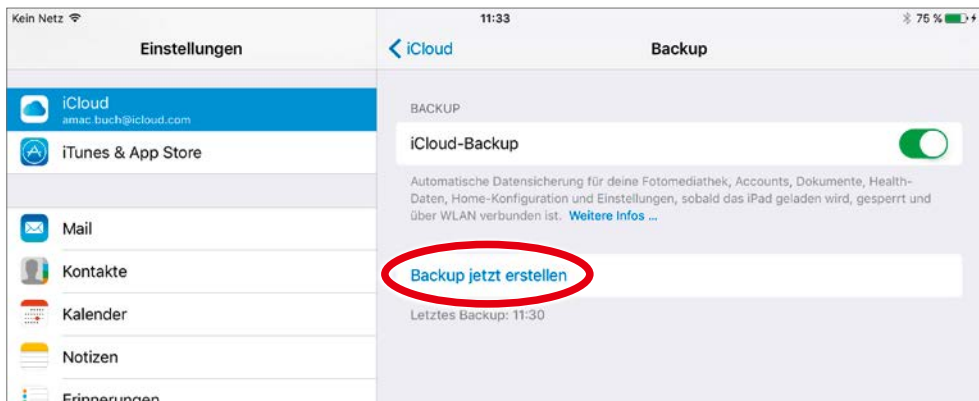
Kein Netz

11:33

75 %

Einstellungen

iCloud
amac.buch@icloud.com

iTunes & App Store

Mail

Kontakte

Kalender

Notizen

Erinnerungen

iCloud

Backup

BACKUP

iCloud-Backup

Automatische Datensicherung für deine Fotomediathek, Accounts, Dokumente, Health-Daten, Home-Konfiguration und Einstellungen, sobald das iPad geladen wird, gesperrt und über WLAN verbunden ist. Weitere Infos ...

Backup jetzt erstellen

Letztes Backup: 11:30